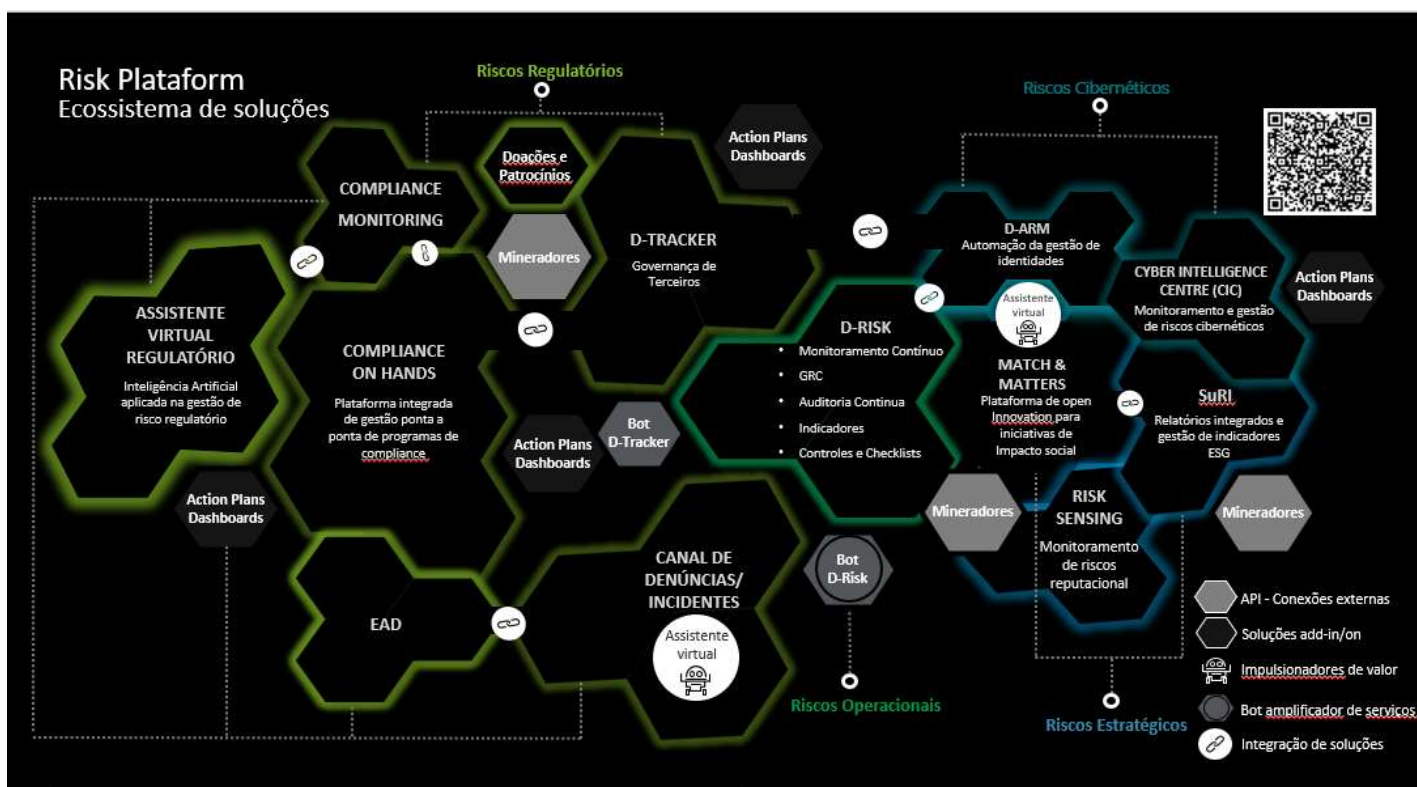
Risk Plataform
Ecossistema de soluções

Riscos Regulatórios

Riscos Cibernéticos

Doações e Patrocínios

Action Plans Dashboards

COMPLIANCE MONITORING

Mineradores

D-TRACKER
Governança de Terceiros

D-ARM
Automação da gestão de identidades

CYBER INTELLIGENCE CENTRE (CIC)
Monitoramento e gestão de riscos cibernéticos

Action Plans Dashboards

ASSISTENTE VIRTUAL REGULATÓRIO
Inteligência Artificial aplicada na gestão de risco regulatório

COMPLIANCE ON HANDS
Plataforma integrada de gestão ponta a ponta de programas de compliance

D-RISK
• Monitoramento Contínuo
• GRC
• Auditoria Contínua
• Indicadores
• Controles e Checklists

Assistente virtual

MATCH & MATTERS
Plataforma de open Innovation para iniciativas de Impacto social

SuRI
Relatórios integrados e gestão de indicadores ESG

Bot D-Tracker

Action Plans Dashboards

Action Plans Dashboards

Mineradores

RISK SENSING
Monitoramento de riscos reputacional

Mineradores

EAD

CANAL DE DENÚNCIAS/ INCIDENTES
Assistente virtual

Bot D-Risk

Riscos Operacionais

Riscos Estratégicos

API - Conexões externas
Soluções add-in/on
Impulsionadores de valor
Bot amplificador de servicos
Integração de soluções